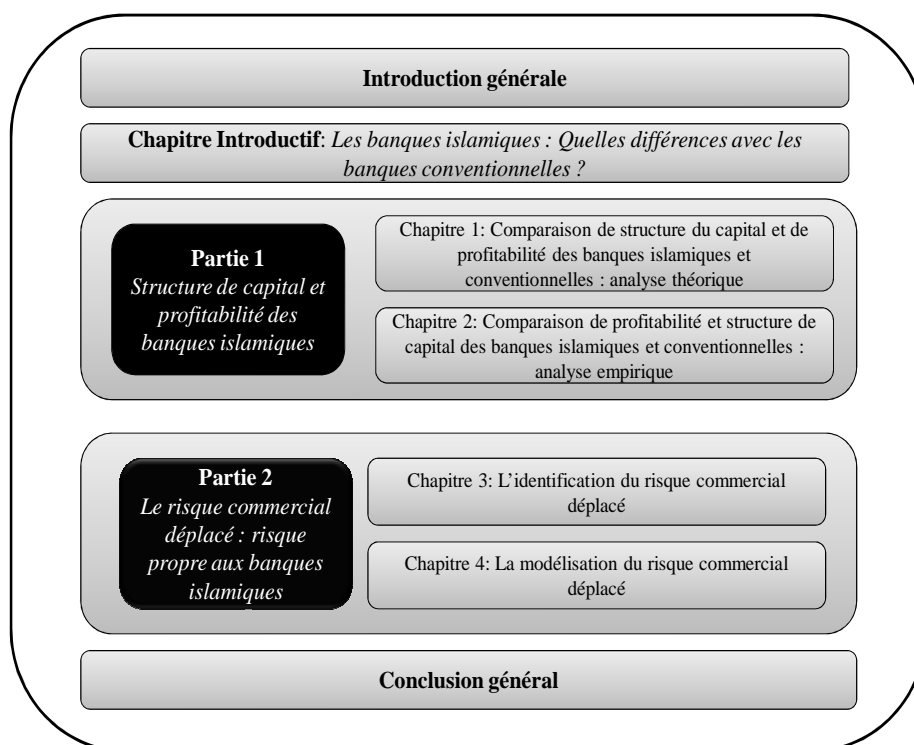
Introduction générale

Chapitre Introductif: Les banques islamiques : Quelles différences avec les banques conventionnelles ?

Partie 1
Structure de capital et profitabilité des banques islamiques

Chapitre 1: Comparaison de structure du capital et de profitabilité des banques islamiques et conventionnelles : analyse théorique

Chapitre 2: Comparaison de profitabilité et structure de capital des banques islamiques et conventionnelles : analyse empirique

Partie 2
Le risque commercial déplacé : risque propre aux banques islamiques

Chapitre 3: L'identification du risque commercial déplacé

Chapitre 4: La modélisation du risque commercial déplacé

Conclusion général